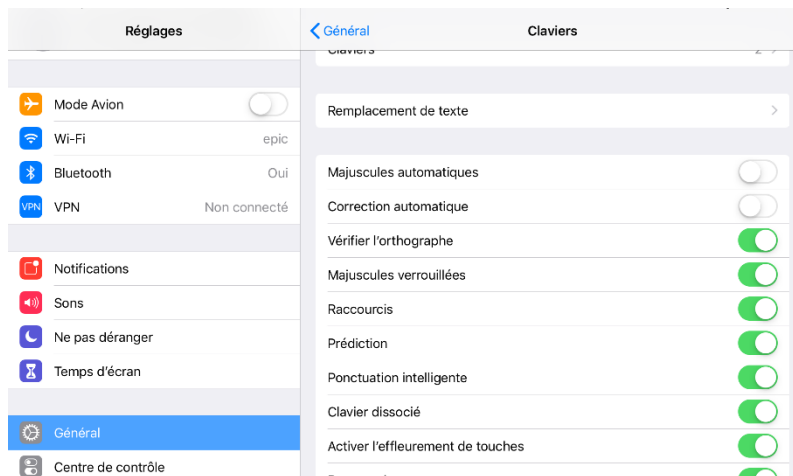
Réglages

Mode Avion

Wi-Fi epic

Bluetooth Oui

VPN VPN Non connecté

Notifications

Sons

Ne pas déranger

Temps d'écran

Général

Centre de contrôle

Général Claviers

Claviers 2

Remplacement de texte

Majuscules automatiques

Correction automatique

Vérifier l'orthographe

Majuscules verrouillées

Raccourcis

Prédiction

Ponctuation intelligente

Clavier dissocié

Activer l'effleurement de touches